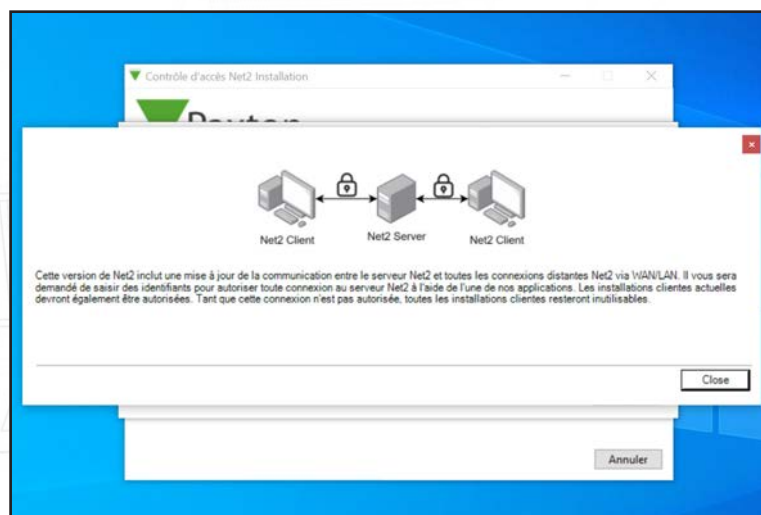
Contrôle d'accès Net2 Installation

Net2 Client

Net2 Server

Net2 Client

Cette version de Net2 inclut une mise à jour de la communication entre le serveur Net2 et toutes les connexions distantes Net2 via WAN/LAN. Il vous sera demandé de saisir des identifiants pour autoriser toute connexion au serveur Net2 à l'aide de l'une de nos applications. Les installations clientes actuelles devront également être autorisées. Tant que cette connexion n'est pas autorisée, toutes les installations clientes resteront inutilisables.

Close

Annuler